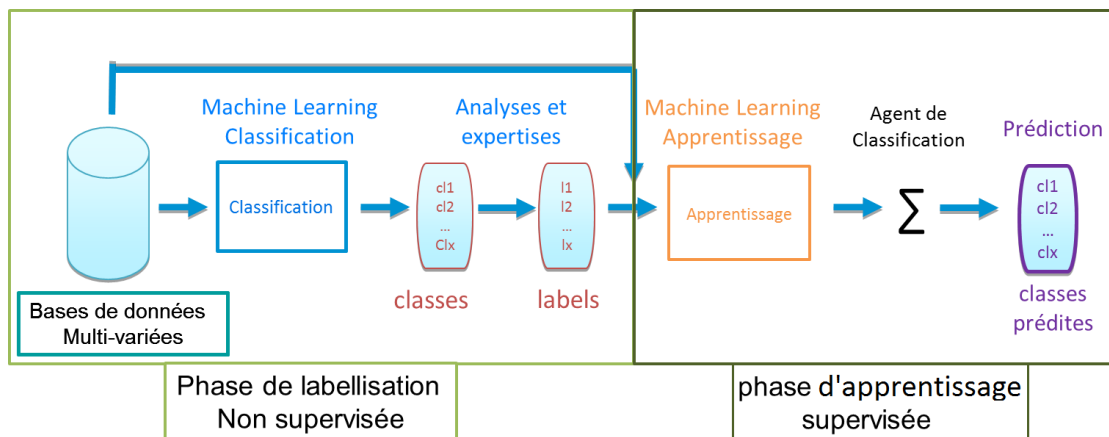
Machine Learning
Classification

Analyses et
expertises

Machine Learning
Apprentissage

Agent de
Classification

Prédiction

Classification

cl1
cl2
...
Clx

l1
l2
...
lx

Apprentissage

$\sum$

cl1
cl2
...
clx

Bases de données
Multi-variées

classes

labels

classes
prédites

Phase de labellisation
Non supervisée

phase d'apprentissage
supervisée